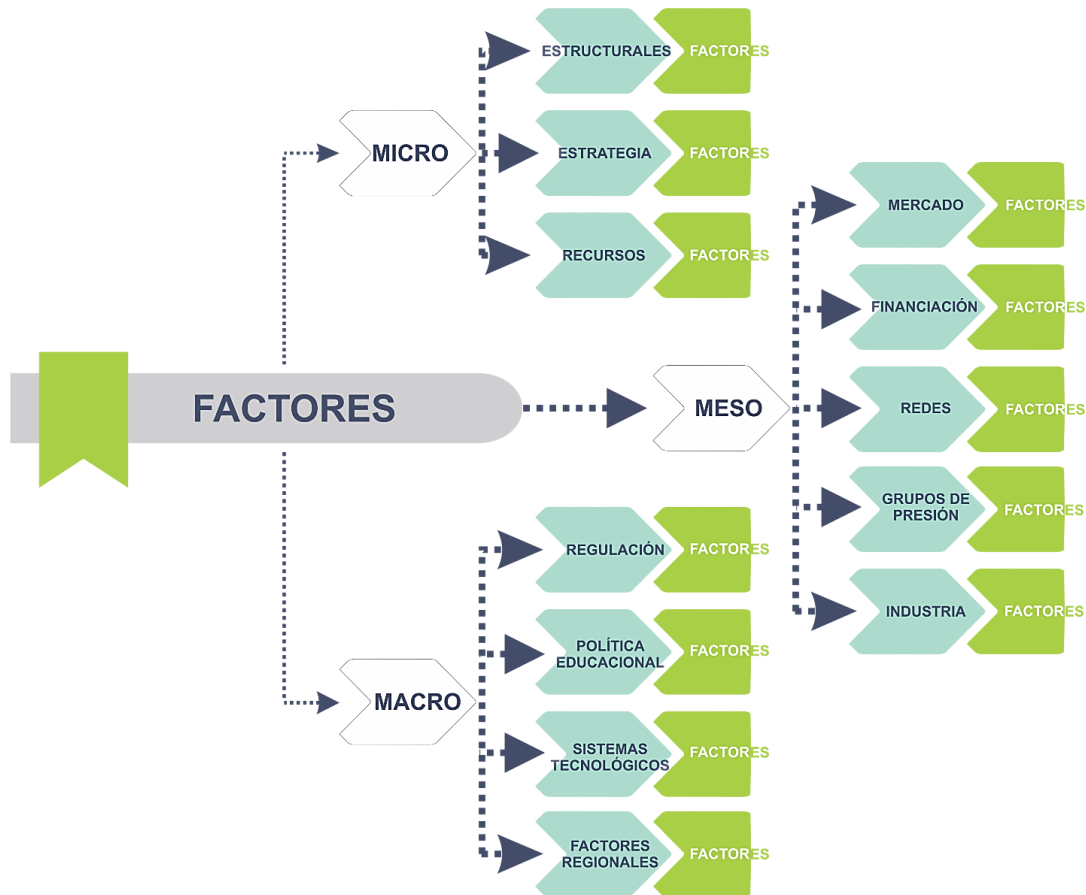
FACTORES

MICRO

ESTRUCTURALES
FACTORES

ESTRATEGIA
FACTORES

RECURSOS
FACTORES

MESO

MERCADO
FACTORES

FINANCIACIÓN
FACTORES

REDES
FACTORES

GRUPOS DE PRESIÓN
FACTORES

INDUSTRIA
FACTORES

MACRO

REGULACIÓN
FACTORES

POLÍTICA EDUCACIONAL
FACTORES

SISTEMAS TECNOLÓGICOS
FACTORES

FACTORES REGIONALES
FACTORES